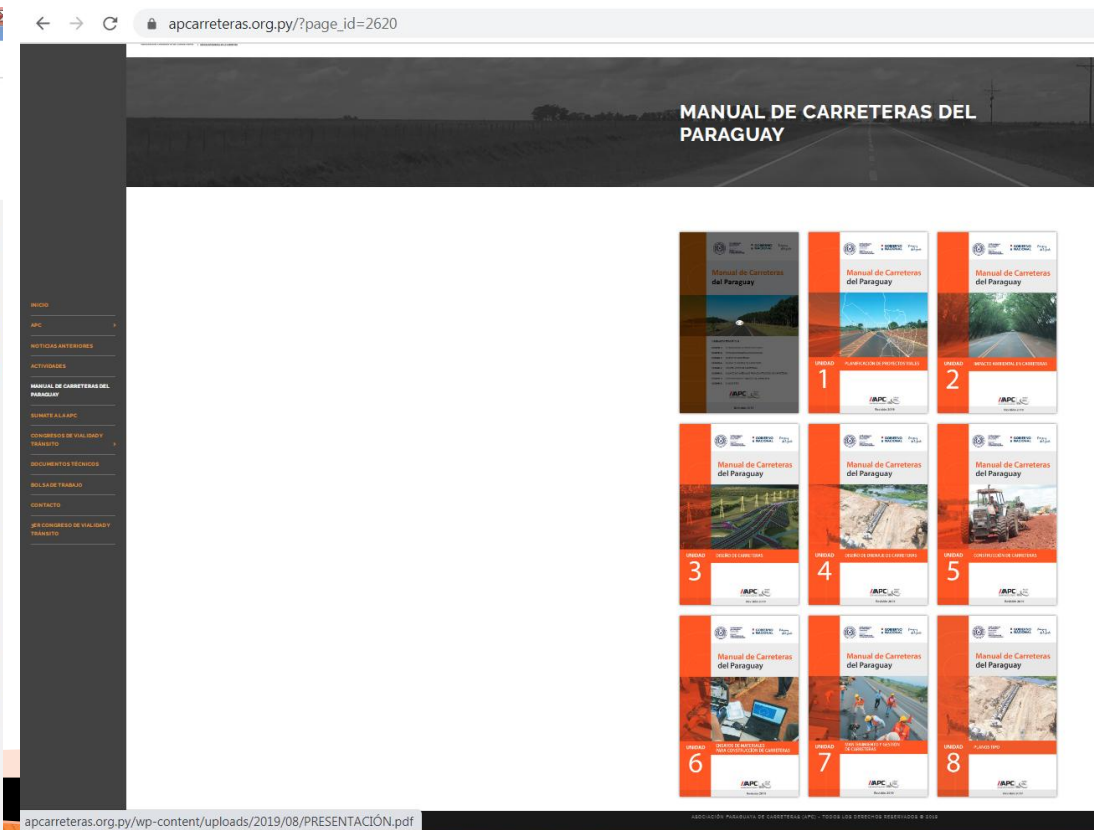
apcarreteras.org.py/?page_id=2620

MANUAL DE CARRETERAS DEL PARAGUAY

INICIO
APC
NOTICIAS ANTERIORES
ACTIVIDADES
MANUAL DE CARRETERAS DEL PARAGUAY
SUMATE A LA APC
CONGRESOS DE VIALIDAD Y TRÁNSITO
DOCUMENTOS TÉCNICOS
BOLSA DE TRABAJO
CONTACTO
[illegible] CONGRESO DE VIALIDAD Y TRÁNSITO

Manual de Carreteras del Paraguay
APC

Manual de Carreteras del Paraguay
UNIDAD 1
PLANIFICACIÓN DE PROYECTOS VIALES
APC

Manual de Carreteras del Paraguay
UNIDAD 2
IMPACTO AMBIENTAL EN CARRETERAS
APC

Manual de Carreteras del Paraguay
UNIDAD 3
DISEÑO DE CARRETERAS
APC

Manual de Carreteras del Paraguay
UNIDAD 4
DISEÑO DE DRENAJE DE CARRETERAS
APC

Manual de Carreteras del Paraguay
UNIDAD 5
CONSTRUCCIÓN DE CARRETERAS
APC

Manual de Carreteras del Paraguay
UNIDAD 6
ENSAYOS DE MATERIALES PARA CONSTRUCCIÓN DE CARRETERAS
APC

Manual de Carreteras del Paraguay
UNIDAD 7
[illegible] DE CARRETERAS
APC

Manual de Carreteras del Paraguay
UNIDAD 8
PLANOS TIPO
APC

apcarreteras.org.py/wp-content/uploads/2019/08/PRESENTACIÓN.pdf

ASOCIACIÓN PARAGUAYA DE CARRETERAS (APC) - TODOS LOS DERECHOS RESERVADOS © 2019